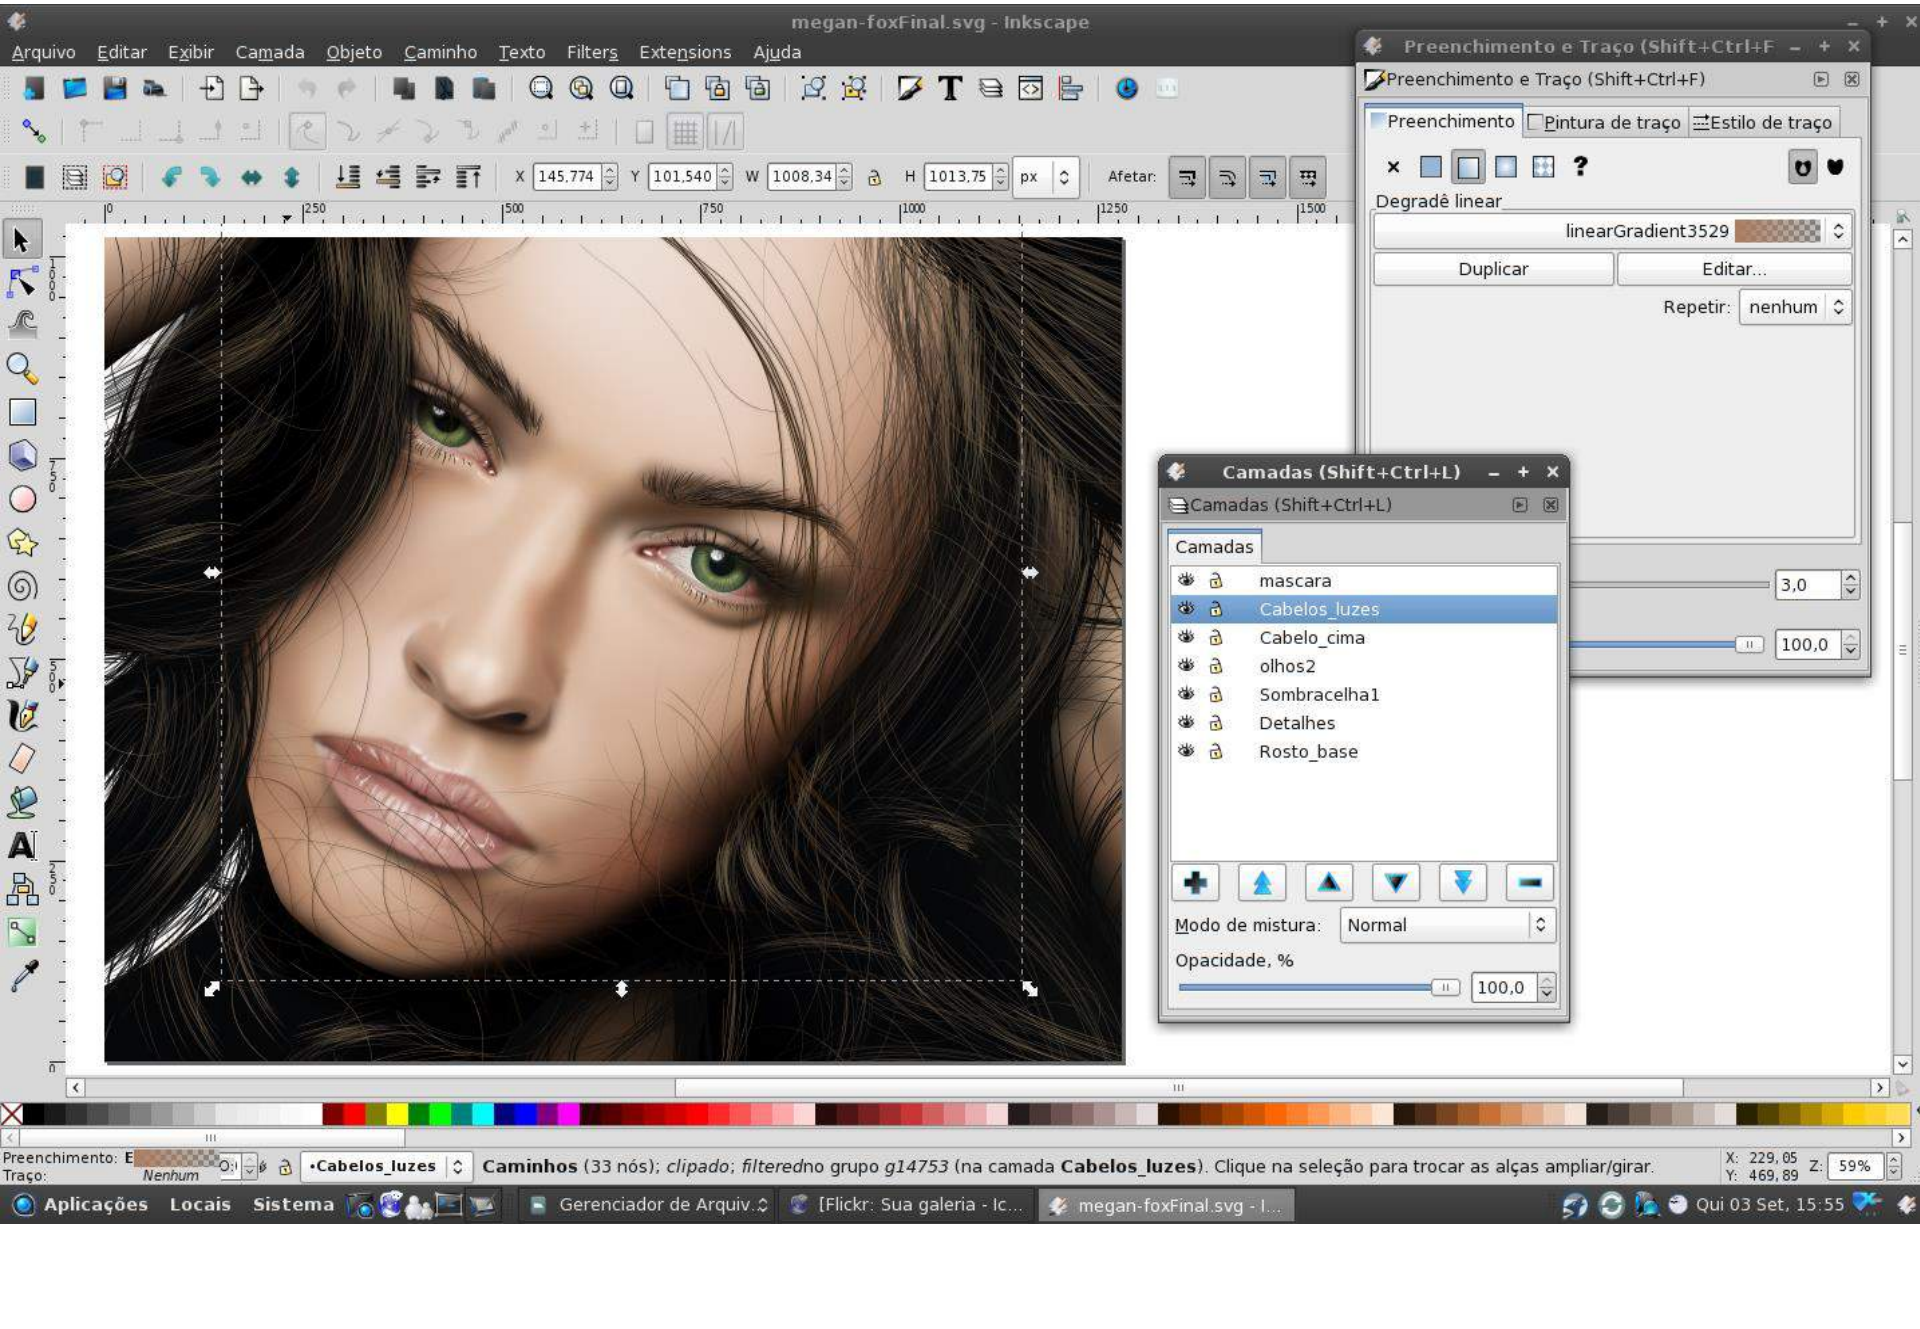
megan-foxFinal.svg - Inkscape

Arquivo Editar Exibir Camada Objeto Caminho Texto Filters Extensions Ajuda

X 145,774 Y 101,540 W 1008,34 H 1013,75 px Afetar:

0 250 500 750 1000 1250 1500

Preenchimento e Traço (Shift+Ctrl+F

Preenchimento e Traço (Shift+Ctrl+F)

Preenchimento Pintura de traço Estilo de traço

× ?

Degradê linear

linearGradient3529

Duplicar Editar...

Repetir: nenhum

3,0

100,0

Camadas (Shift+Ctrl+L)

Camadas (Shift+Ctrl+L)

Camadas

mascara
Cabelos_luzes
Cabelo_cima
olhos2
Sombracelha1
Detalhes
Rosto_base

Modo de mistura: Normal

Opacidade, %

100,0

Preenchimento: E
Traço: Nenhum

•Cabelos_luzes

**Caminhos** (33 nós); *clipado*; *filtered*no grupo *g14753* (na camada **Cabelos_luzes**). Clique na seleção para trocar as alças ampliar/girar.

X: 229,05 Y: 469,89 Z: 59%

Aplicações Locais Sistema Gerenciador de Arquiv... [Flickr: Sua galeria - Ic... megan-foxFinal.svg - I... Qui 03 Set, 15:55